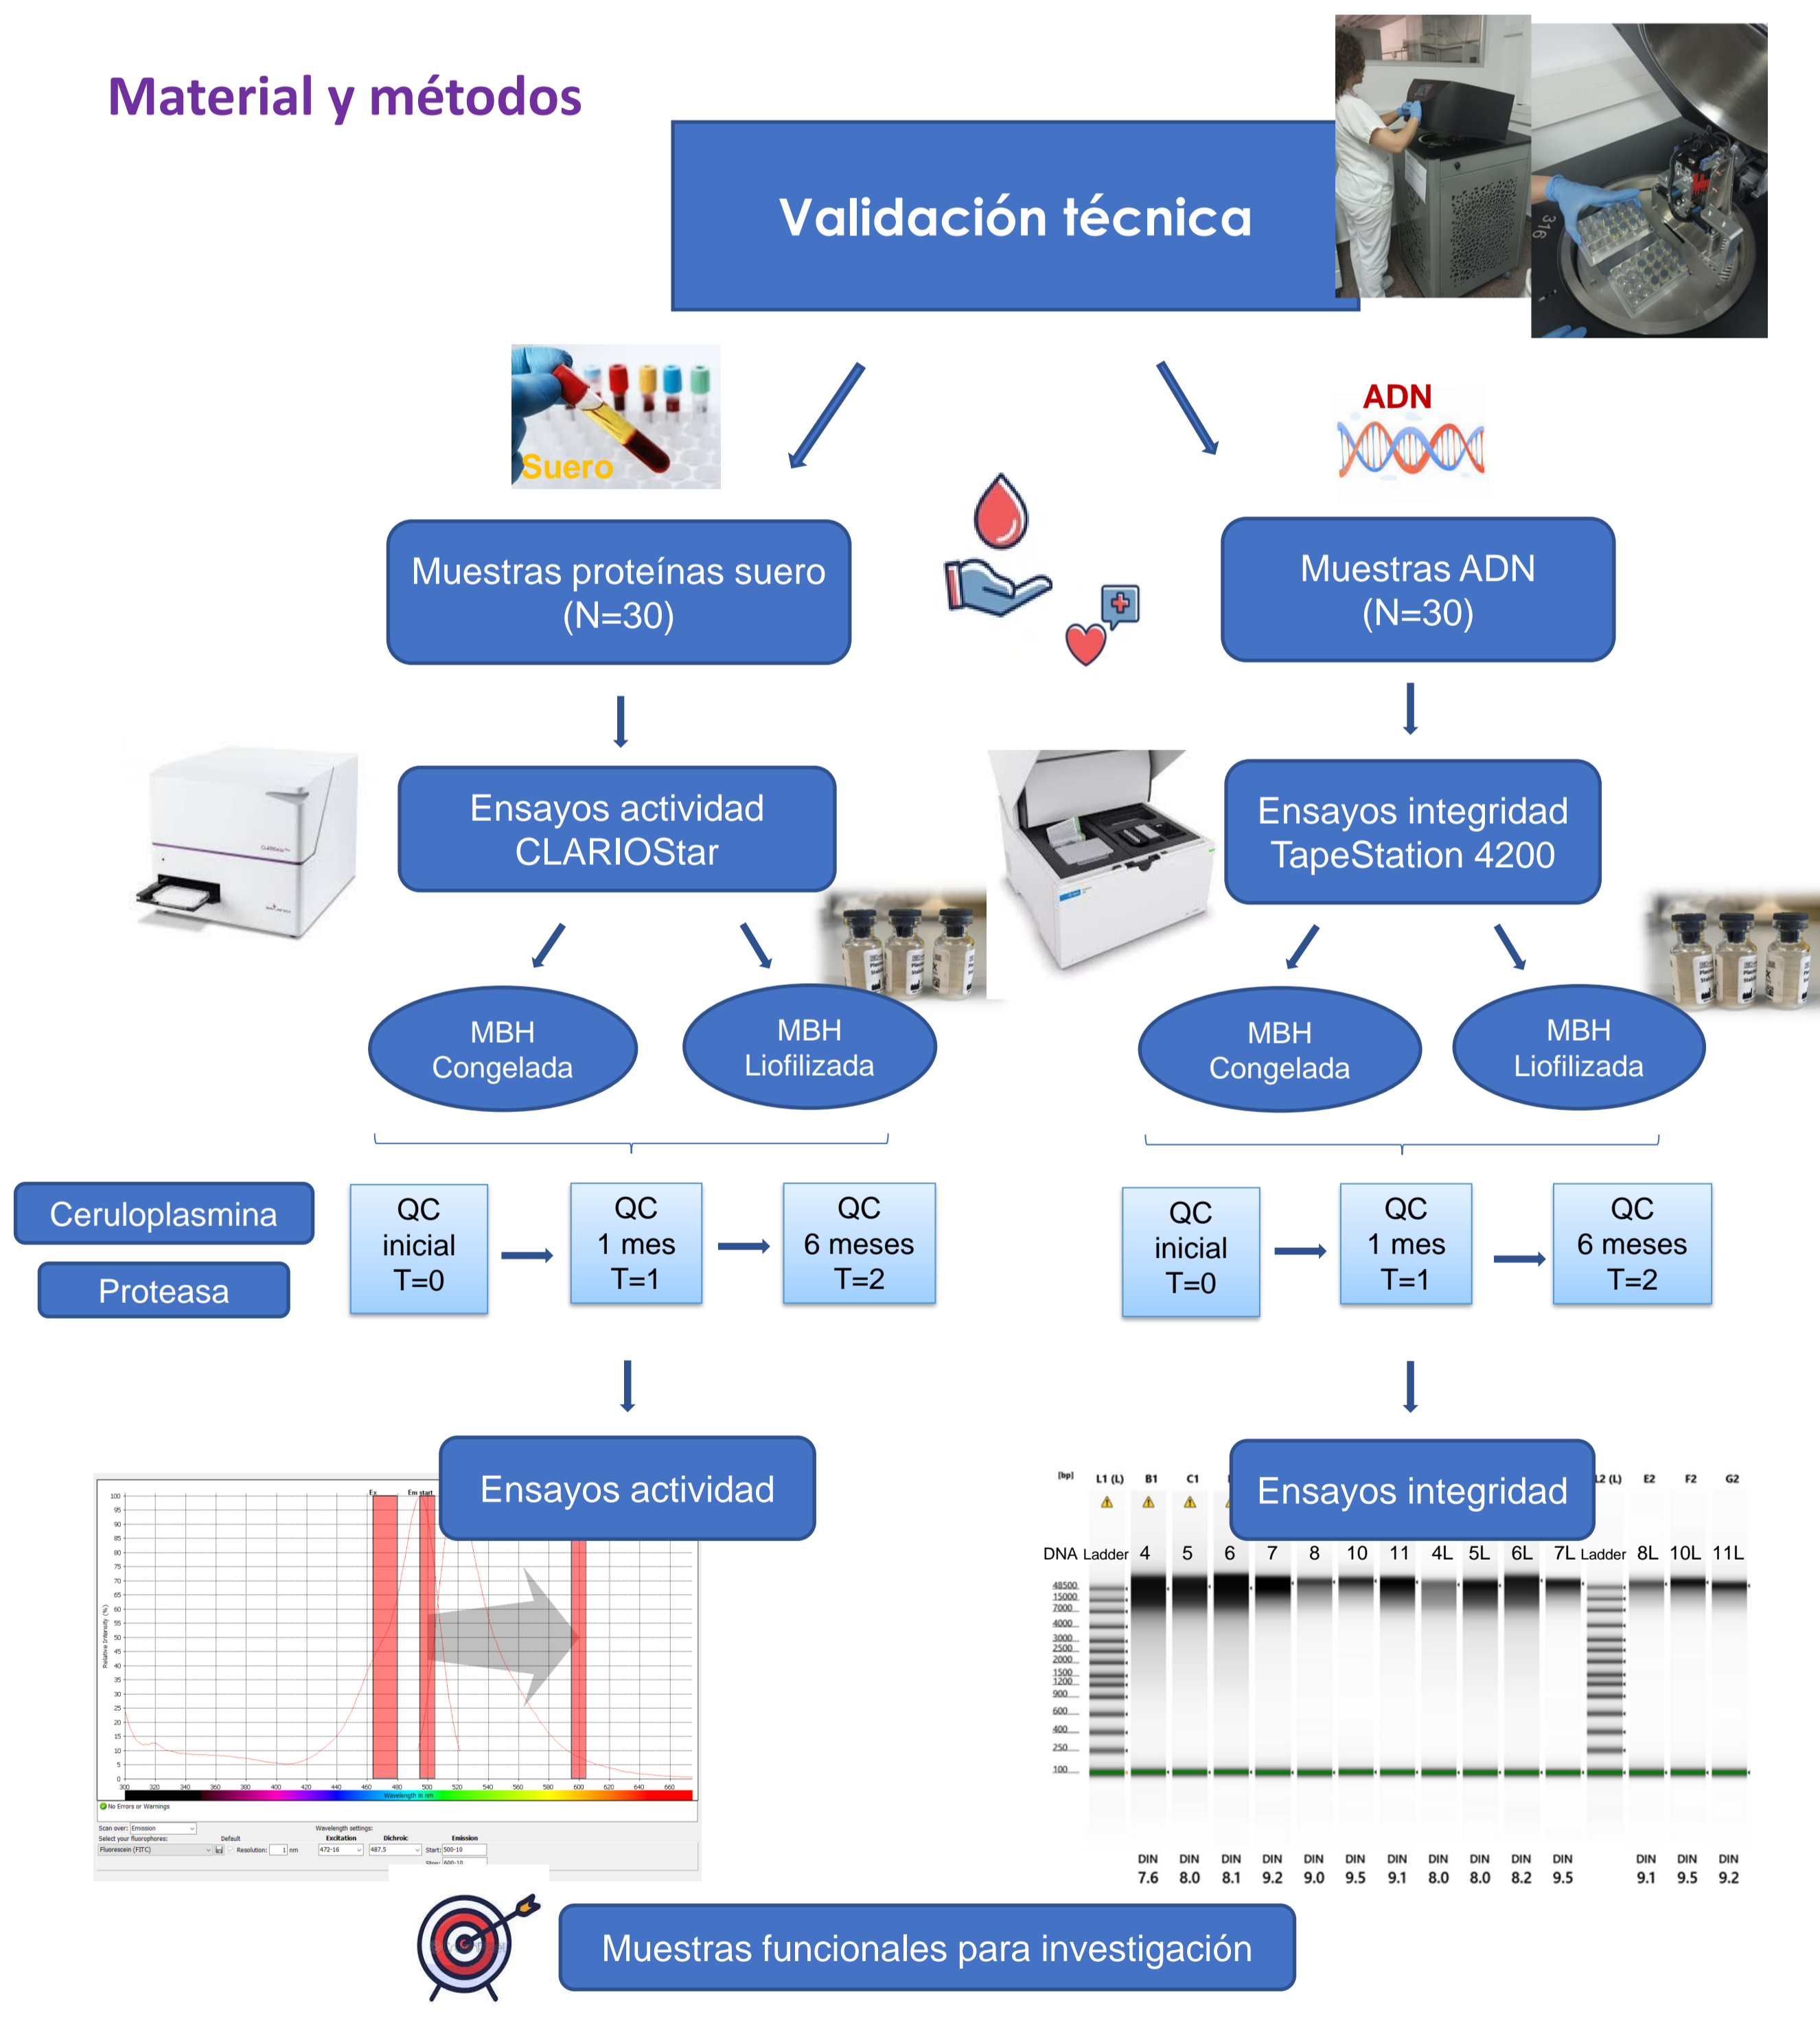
Material y métodos

Validación técnica

Suero

ADN

Muestras proteínas suero (N=30)

Muestras ADN (N=30)

Ensayos actividad CLARIOStar

Ensayos integridad TapeStation 4200

MBH Congelada

MBH Liofilizada

MBH Congelada

MBH Liofilizada

Ceruloplasmina

Proteasa

QC inicial T=0

QC 1 mes T=1

QC 6 meses T=2

QC inicial T=0

QC 1 mes T=1

QC 6 meses T=2

Ensayos actividad

Ensayos integridad

[bp] L1 (L) B1 C1 L2 (L) E2 F2 G2

DNA Ladder 4 5 6 7 8 10 11 4L 5L 6L 7L Ladder 8L 10L 11L

48500
15000
7000
4000
3000
2500
2000
1500
1200
900
600
400
250
100

DIN 7.6 DIN 8.0 DIN 8.1 DIN 9.2 DIN 9.0 DIN 9.5 DIN 9.1 DIN 8.0 DIN 8.0 DIN 8.2 DIN 9.5 DIN 9.1 DIN 9.5 DIN 9.2

Muestras funcionales para investigación